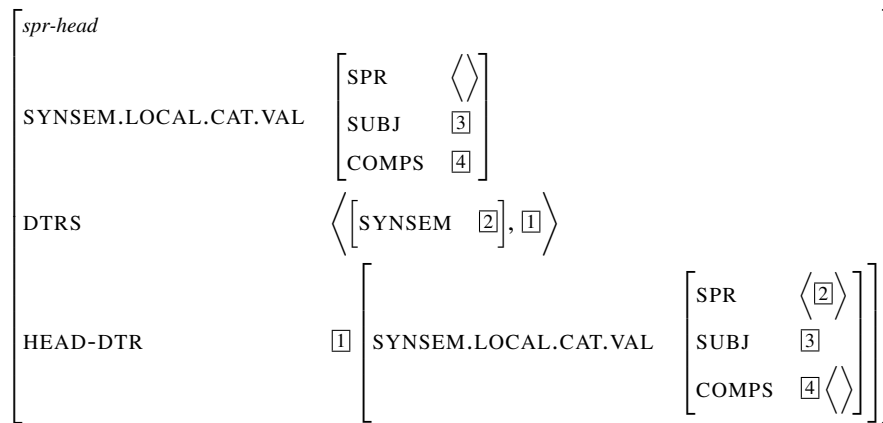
*spr-head*

SYNSEM.LOCAL.CAT.VAL

| | |
|---|---|
| SPR | $\langle \rangle$ |
| SUBJ | $\boxed{3}$ |
| COMPS | $\boxed{4}$ |

DTRS $\left\langle \left[ \text{SYNSEM} \ \boxed{2} \right], \boxed{1} \right\rangle$

HEAD-DTR $\boxed{1}$ SYNSEM.LOCAL.CAT.VAL

| | |
|---|---|
| SPR | $\langle \boxed{2} \rangle$ |
| SUBJ | $\boxed{3}$ |
| COMPS | $\boxed{4} \langle \rangle$ |